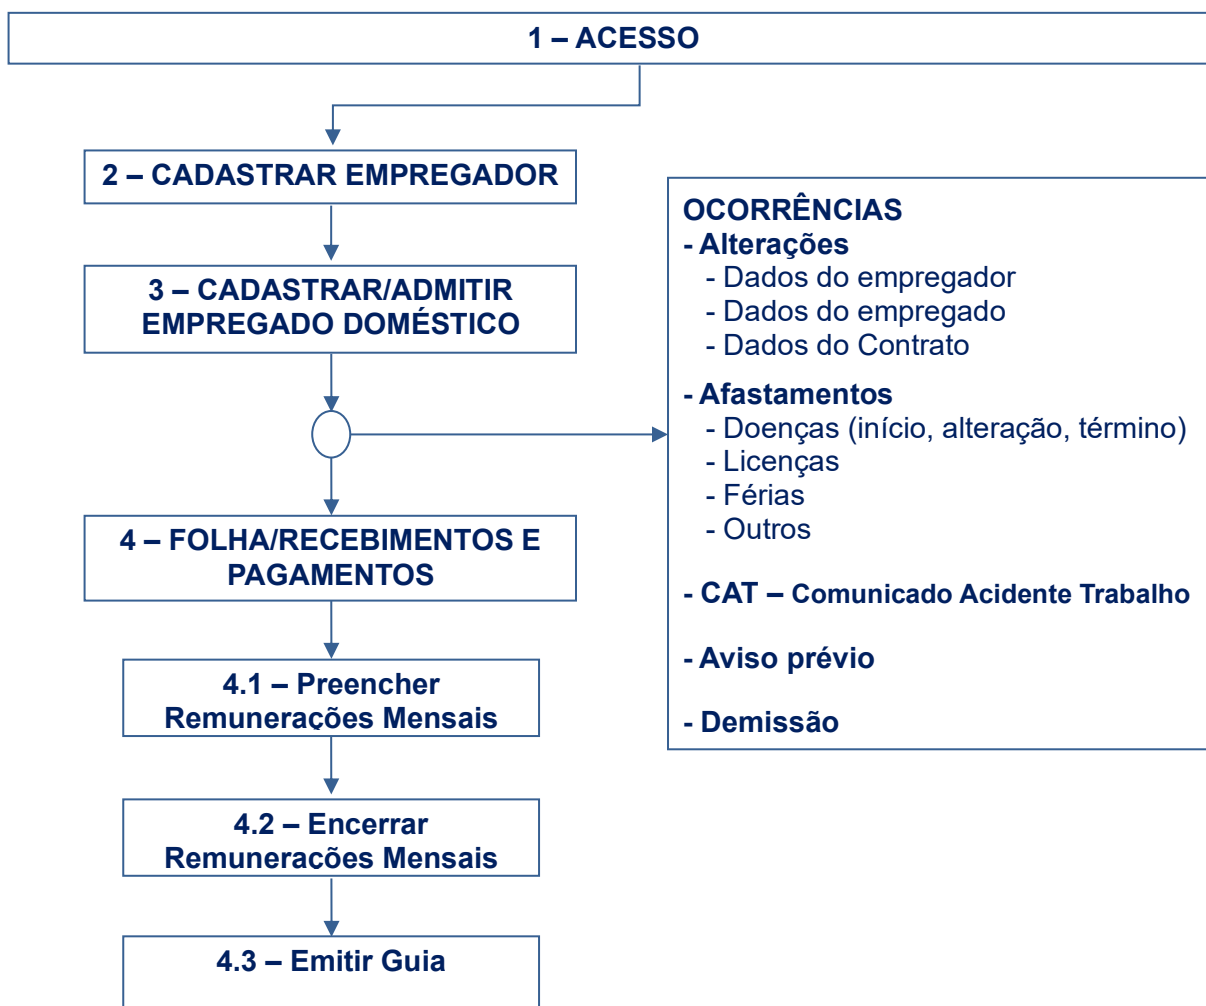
1 – ACESSO

2 – CADASTRAR EMPREGADOR

3 – CADASTRAR/ADMITIR EMPREGADO DOMÉSTICO

4 – FOLHA/RECEBIMENTOS E PAGAMENTOS

4.1 – Preencher Remunerações Mensais

4.2 – Encerrar Remunerações Mensais

4.3 – Emitir Guia

OCORRÊNCIAS
- Alterações
- Dados do empregador
- Dados do empregado
- Dados do Contrato

- Afastamentos
- Doenças (início, alteração, término)
- Licenças
- Férias
- Outros

- CAT – Comunicado Acidente Trabalho

- Aviso prévio

- Demissão